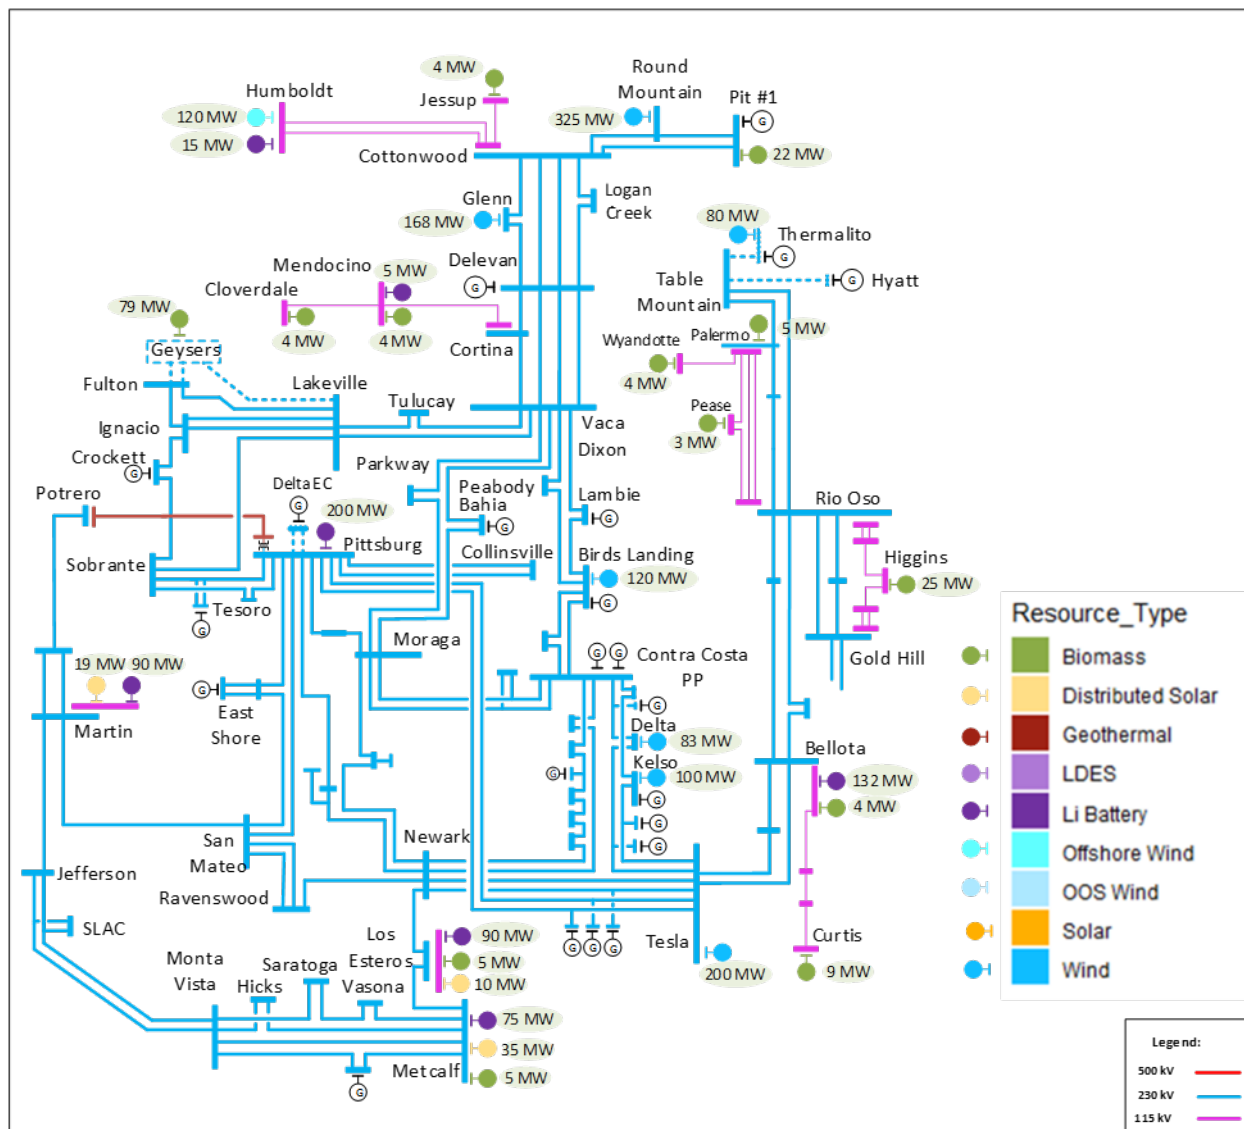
4 MW
Jessup
Humboldt
120 MW
15 MW
Cottonwood
Round Mountain
325 MW
Pit #1
G
22 MW
Glenn
168 MW
Logan Creek
80 MW
Thermalito
G
G
Hyatt
Mendocino
5 MW
Delevan
G
Cloverdale
79 MW
4 MW
4 MW
Cortina
Table Mountain
Geysers
Wyandotte
Palermo
5 MW
4 MW
Fulton
Lakeville
Tulucay
Pease
3 MW
Vaca Dixon
Ignacio
Crockett
G
Parkway
Potrero
DeltaEC
G
200 MW
Peabody Bahia
G
Lambie
G
Rio Oso
Pittsburg
Collinsville
Birds Landing
120 MW
G
Higgins
25 MW
Sobrante
Tesoro
G
Moraga
G G Contra Costa PP
Gold Hill
19 MW 90 MW
G
East Shore
G
Delta
83 MW
Martin
G
Kelso
100 MW
G
G
G
Bellota
132 MW
4 MW
San Mateo
Newark
Jefferson
Ravenswood
SLAC
G G G
Tesla
200 MW
Curtis
9 MW
Los Esteros
90 MW
5 MW
10 MW
Monta Vista
Saratoga
Hicks
Vasona
75 MW
35 MW
Metcalf
5 MW
G

Resource_Type
Biomass
Distributed Solar
Geothermal
LDES
Li Battery
Offshore Wind
OOS Wind
Solar
Wind

Legend:
500 kV
230 kV
115 kV